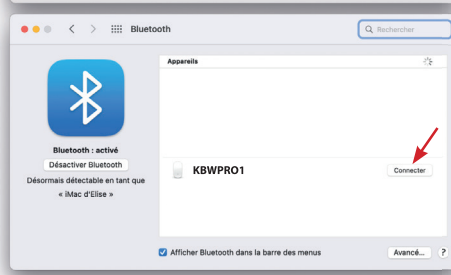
Bluetooth

Rechercher

Appareils

Bluetooth : activé

Désactiver Bluetooth

Désormais détectable en tant que « iMac d'Elise »

KBWPRO1

Connecter

Afficher Bluetooth dans la barre des menus

Avancé...

?